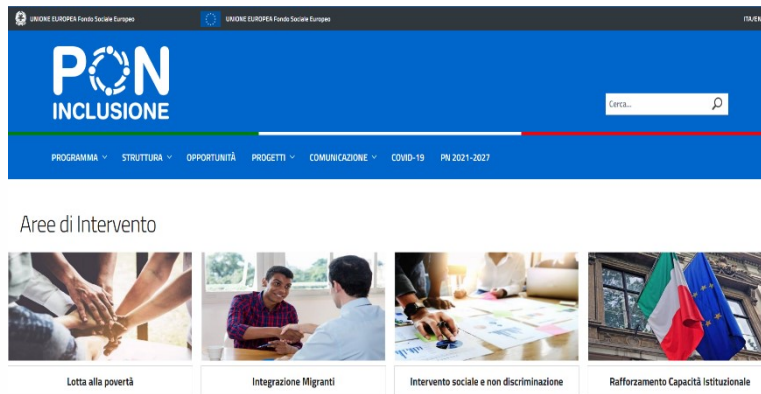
UNIONE EUROPEA Fondo Sociale Europeo UNIONE EUROPEA Fondo Sociale Europeo ITA/EN

PON INCLUSIONE

Cerca...

PROGRAMMA STRUTTURA OPPORTUNITÀ PROGETTI COMUNICAZIONE COVID-19 PN 2021-2027

Aree di Intervento

Lotta alla povertà

Integrazione Migranti

Intervento sociale e non discriminazione

Rafforzamento Capacità Istituzionale